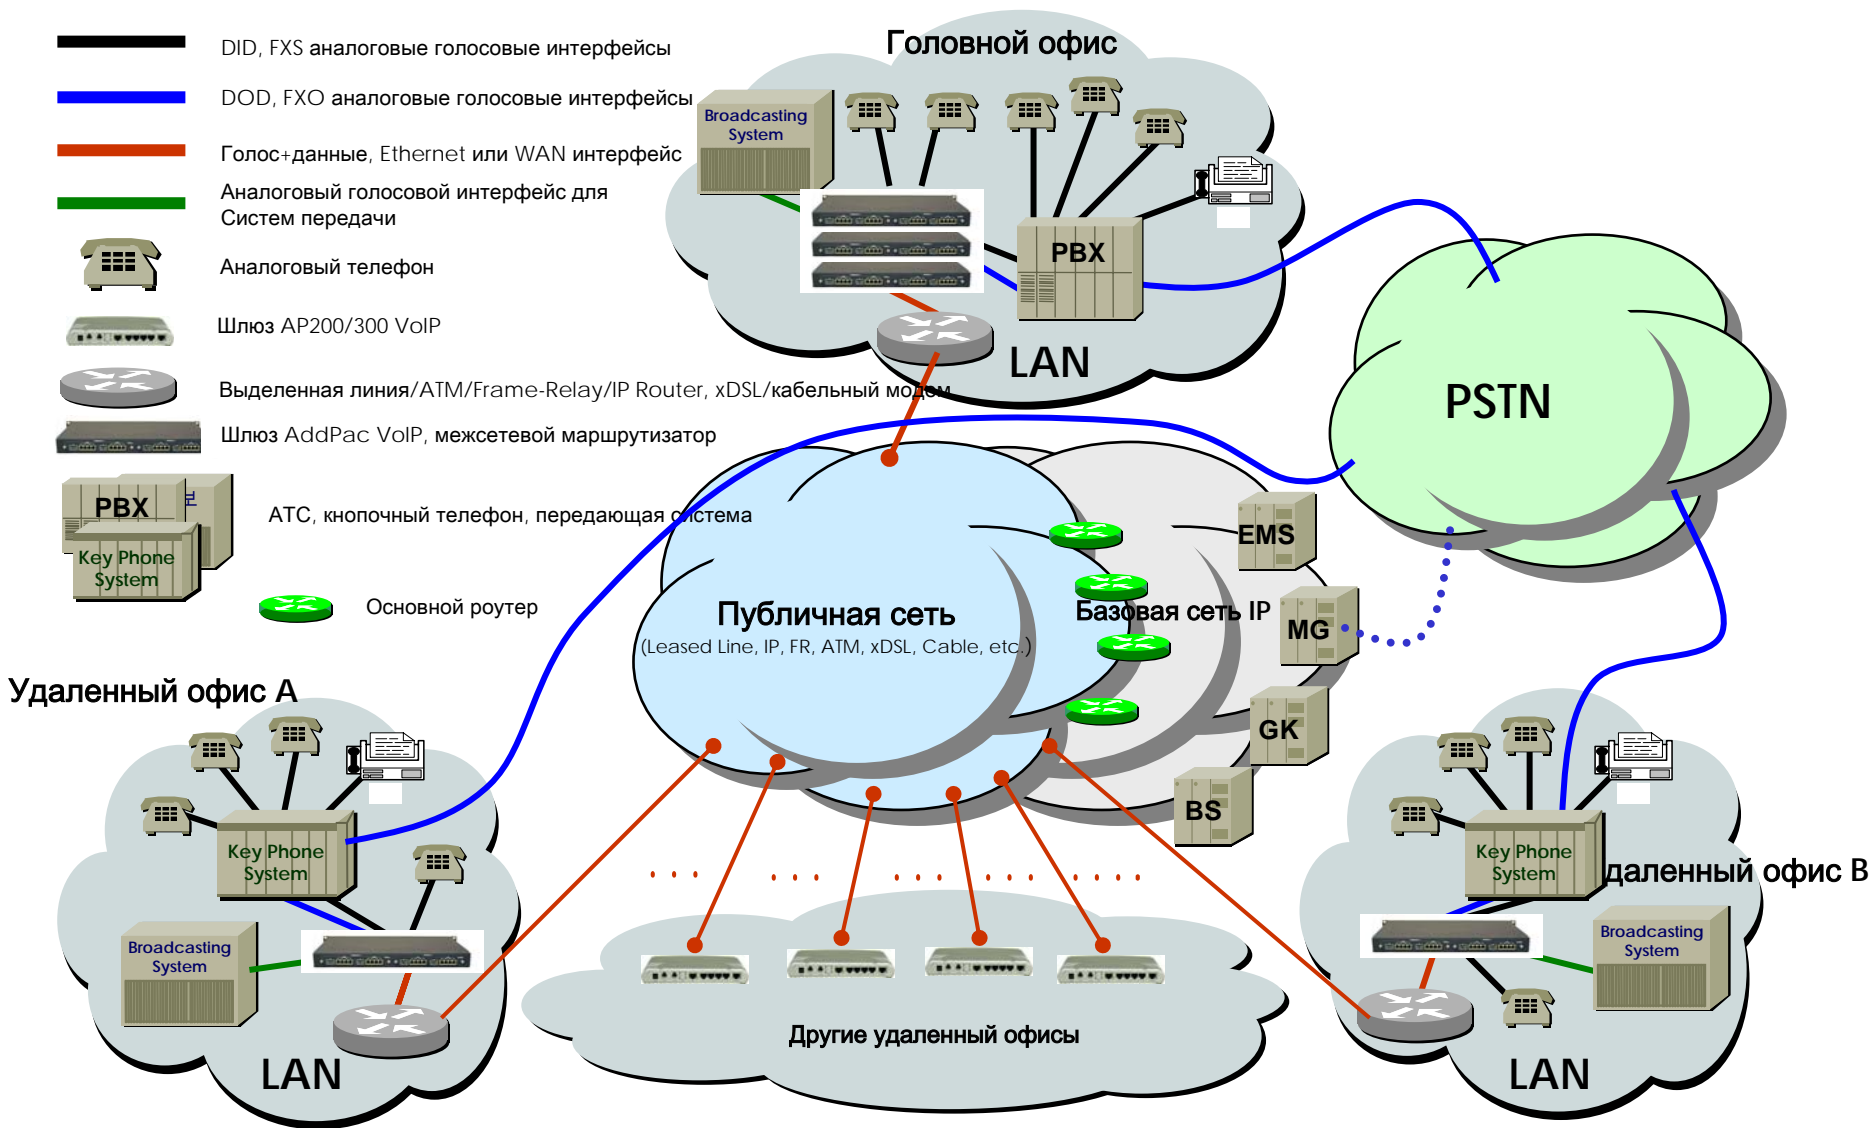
DID, FXS аналоговые голосовые интерфейсы

DOD, FXO аналоговые голосовые интерфейсы

Голос+данные, Ethernet или WAN интерфейс

Аналоговый голосовой интерфейс для Систем передачи

Аналоговый телефон

Шлюз AP200/300 VoIP

Выделенная линия/ATM/Frame-Relay/IP Router, xDSL/кабельный модем

Шлюз AddPac VoIP, межсетевой маршрутизатор

PBX

Key Phone System

АТС, кнопочный телефон, передающая система

Основной роутер

Головной офис

Broadcasting System

PBX

LAN

PSTN

Публичная сеть

(Leased Line, IP, FR, ATM, xDSL, Cable, etc.)

EMS

Базовая сеть IP

MG

GK

BS

Удаленный офис A

Key Phone System

Broadcasting System

LAN

Другие удаленный офисы

Удаленный офис B

Key Phone System

Broadcasting System

LAN